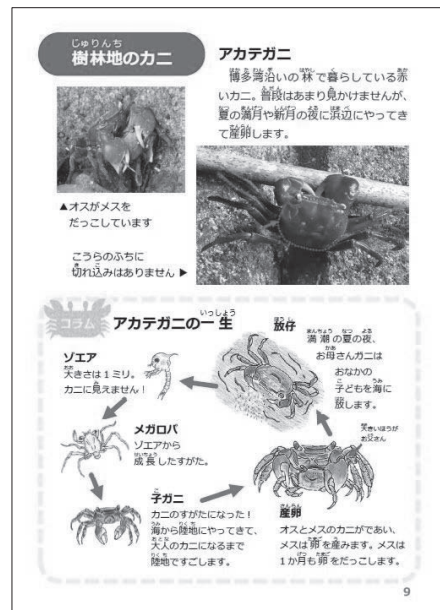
樹林地のカニ

アカテガニ
博多湾沿いの林で暮らしている赤いカニ。普段はあまり見かけませんが、夏の満月や新月の夜に浜辺にやってきて産卵します。

▲オスがメスをだっこしています

こうらのふちに切れ込みはありません ▶

コラム　アカテガニの一生

放仔
満潮の夏の夜、お母さんガニはおなかの子どもを海に放します。

ゾエア
大きさは1ミリ。カニに見えません！

メガロパ
ゾエアから成長したすがた。

子ガニ
カニのすがたになった！海から陸地にやってきて、大人のカニになるまで陸地ですごします。

大きいほうがお父さん

産卵
オスとメスのカニがであい、メスは卵を産みます。メスは1か月も卵をだっこします。

9